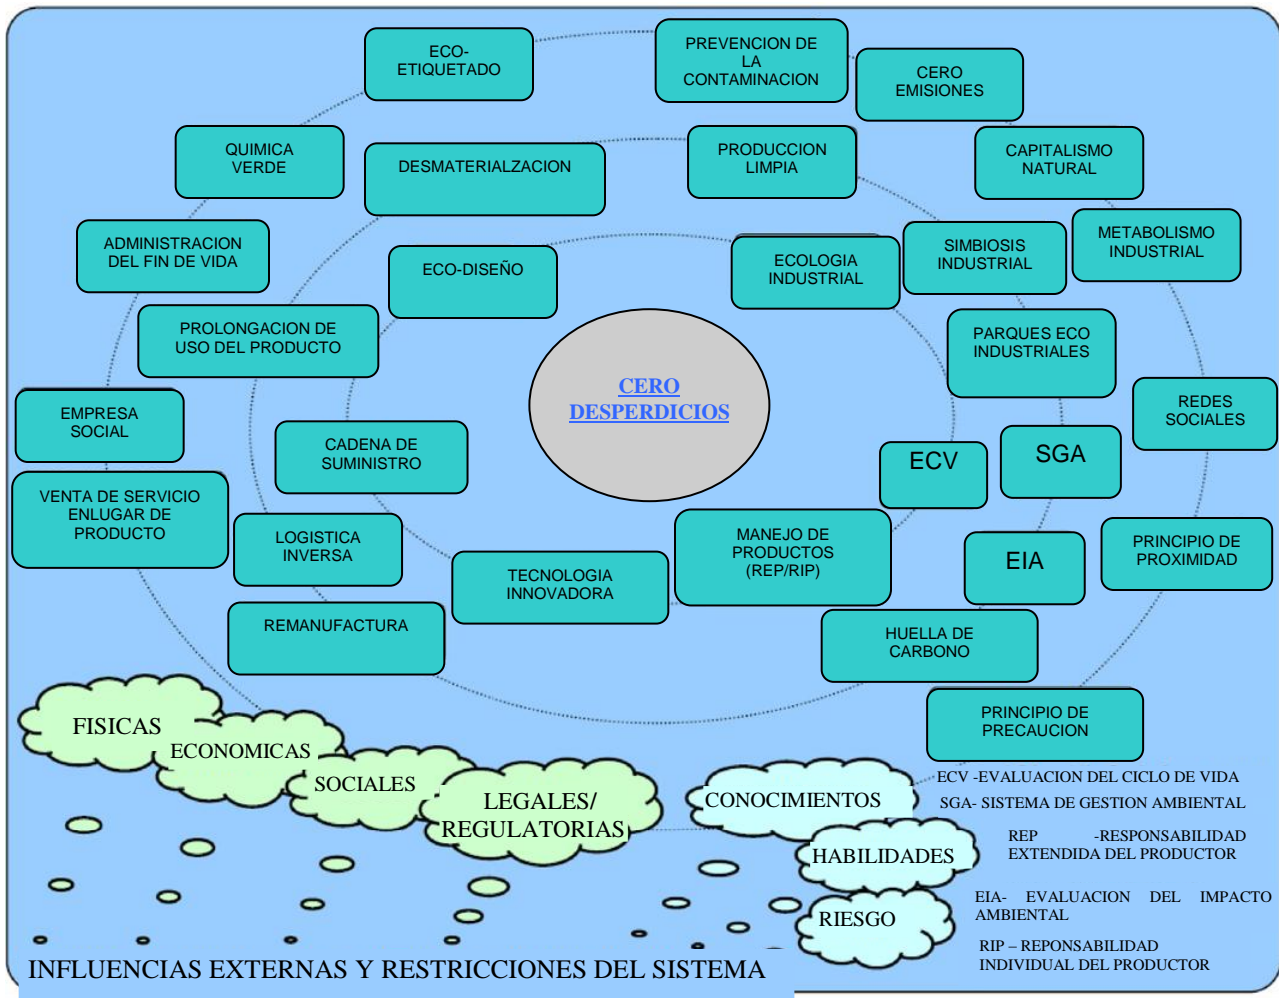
ECO-ETIQUETADO

PREVENCION DE LA CONTAMINACION

CERO EMISIONES

QUIMICA VERDE

DESMATERIALZACION

PRODUCCION LIMPIA

CAPITALISMO NATURAL

METABOLISMO INDUSTRIAL

ADMINISTRACION DEL FIN DE VIDA

ECO-DISEÑO

ECOLOGIA INDUSTRIAL

SIMBIOSIS INDUSTRIAL

PROLONGACION DE USO DEL PRODUCTO

PARQUES ECO INDUSTRIALES

CERO DESPERDICIOS

EMPRESA SOCIAL

REDES SOCIALES

CADENA DE SUMINISTRO

ECV

SGA

VENTA DE SERVICIO ENLUGAR DE PRODUCTO

LOGISTICA INVERSA

MANEJO DE PRODUCTOS (REP/RIP)

EIA

PRINCIPIO DE PROXIMIDAD

TECNOLOGIA INNOVADORA

REMANUFACTURA

HUELLA DE CARBONO

PRINCIPIO DE PRECAUCION

FISICAS

ECONOMICAS

SOCIALES

LEGALES/ REGULATORIAS

CONOCIMIENTOS

HABILIDADES

RIESGO

ECV -EVALUACION DEL CICLO DE VIDA

SGA- SISTEMA DE GESTION AMBIENTAL

REP -RESPONSABILIDAD EXTENDIDA DEL PRODUCTOR

EIA- EVALUACION DEL IMPACTO AMBIENTAL

RIP – REPONSABILIDAD INDIVIDUAL DEL PRODUCTOR

INFLUENCIAS EXTERNAS Y RESTRICCIONES DEL SISTEMA